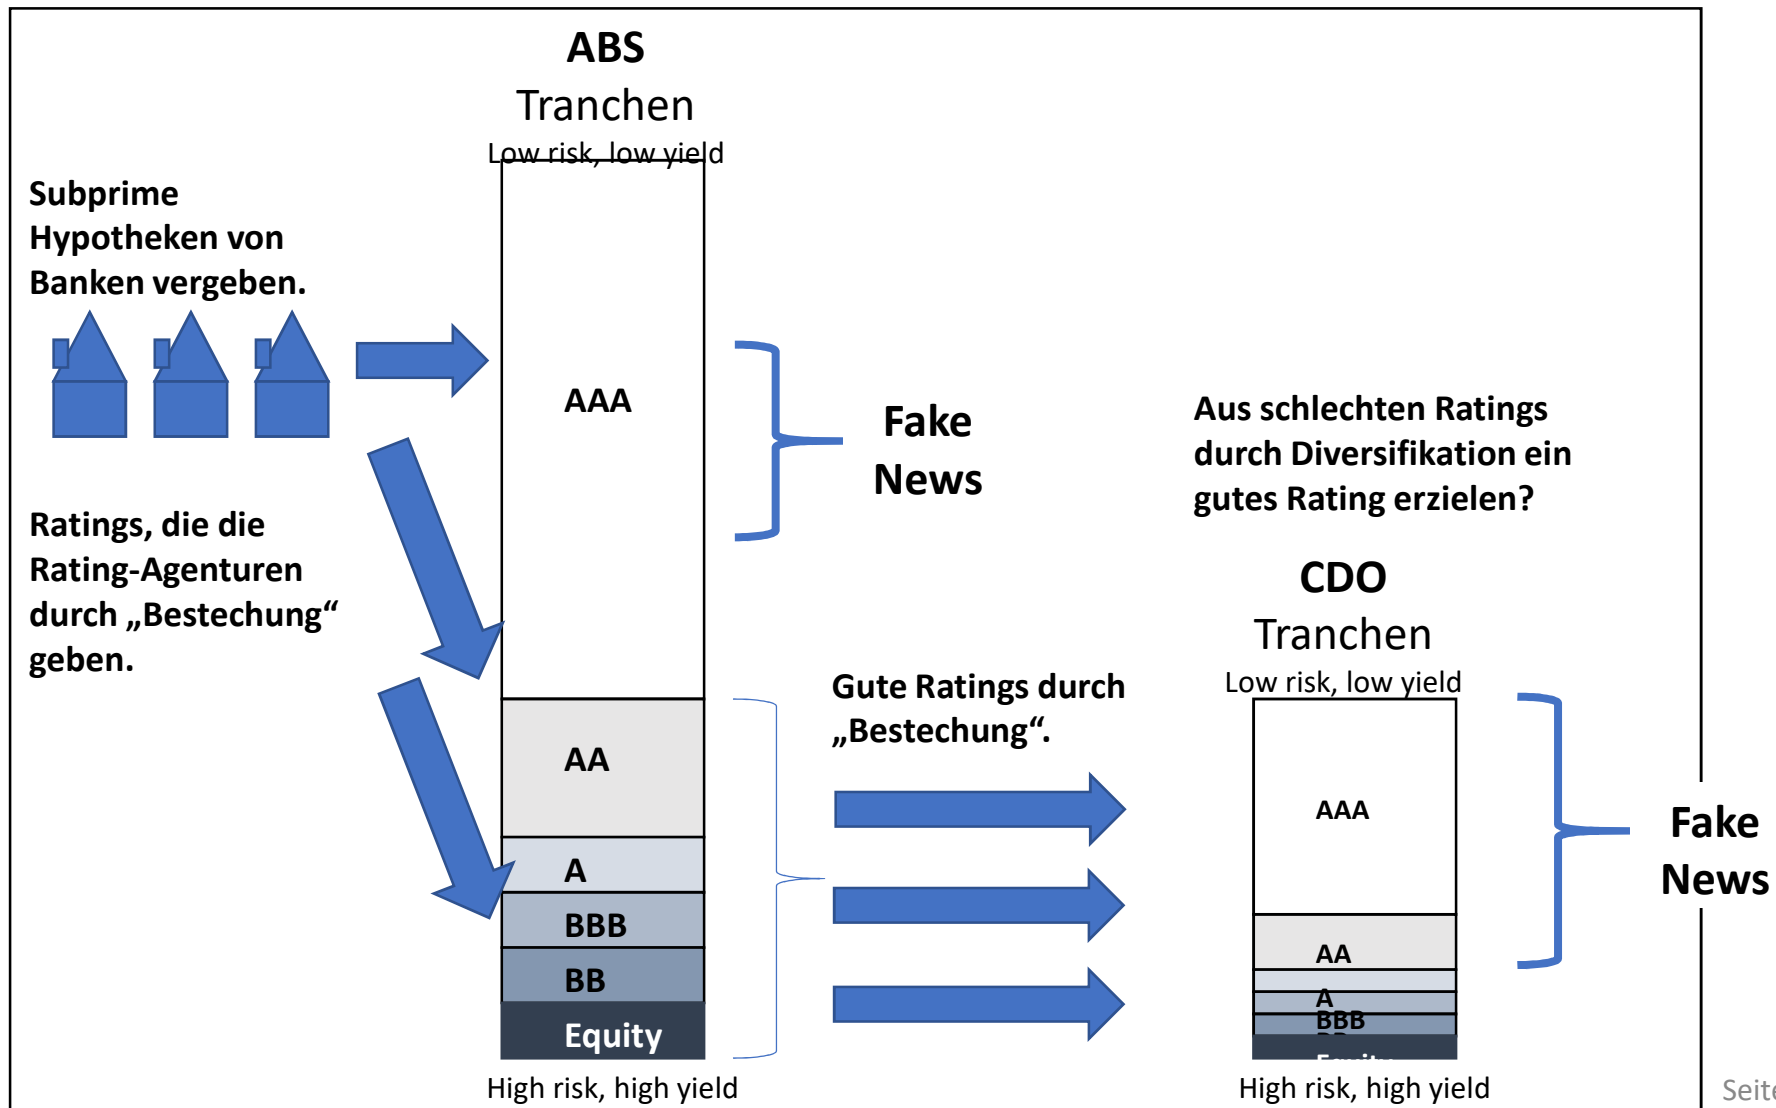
ABS
Tranchen
Low risk, low yield

Subprime Hypotheken von Banken vergeben.

AAA

Fake News

Aus schlechten Ratings durch Diversifikation ein gutes Rating erzielen?

Ratings, die die Rating-Agenturen durch „Bestechung“ geben.

CDO
Tranchen
Low risk, low yield

Gute Ratings durch „Bestechung“.

AA

A

BBB

BB

Equity

High risk, high yield

AAA

AA

A

BBB

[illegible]

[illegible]

High risk, high yield

Fake News

Seit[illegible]